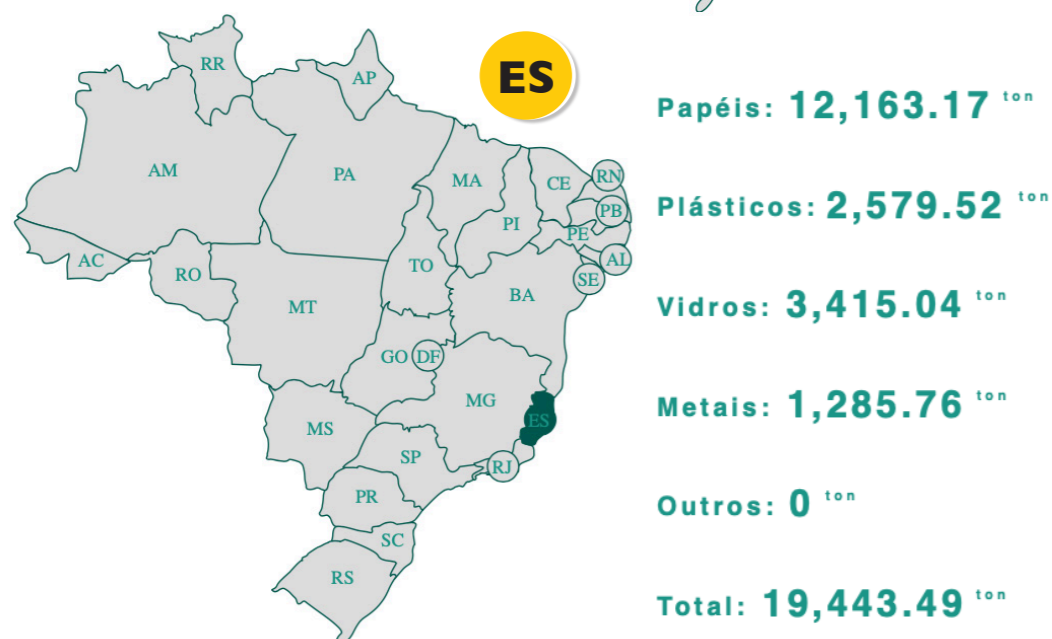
ES

RR
AP
AM
PA
MA
CE
RN
PB
PE
AL
SE
PI
AC
RO
TO
BA
MT
GO
DF
MG
ES
MS
SP
RJ
PR
SC
RS

Papéis: 12,163.17 ton

Plásticos: 2,579.52 ton

Vidros: 3,415.04 ton

Metais: 1,285.76 ton

Outros: 0 ton

Total: 19,443.49 ton